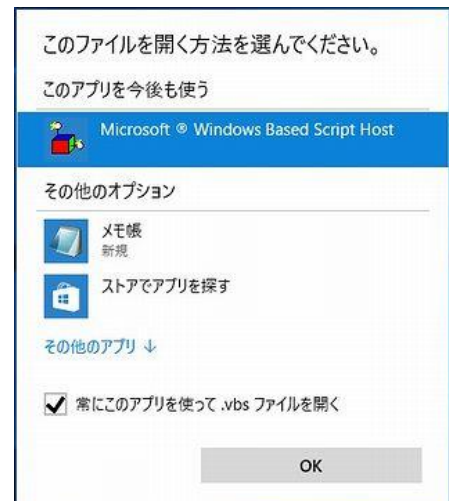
このファイルを開く方法を選んでください。

このアプリを今後も使う

Microsoft ® Windows Based Script Host

その他のオプション

メモ帳
新規

ストアでアプリを探す

その他のアプリ ↓

常にこのアプリを使って .vbs ファイルを開く

OK